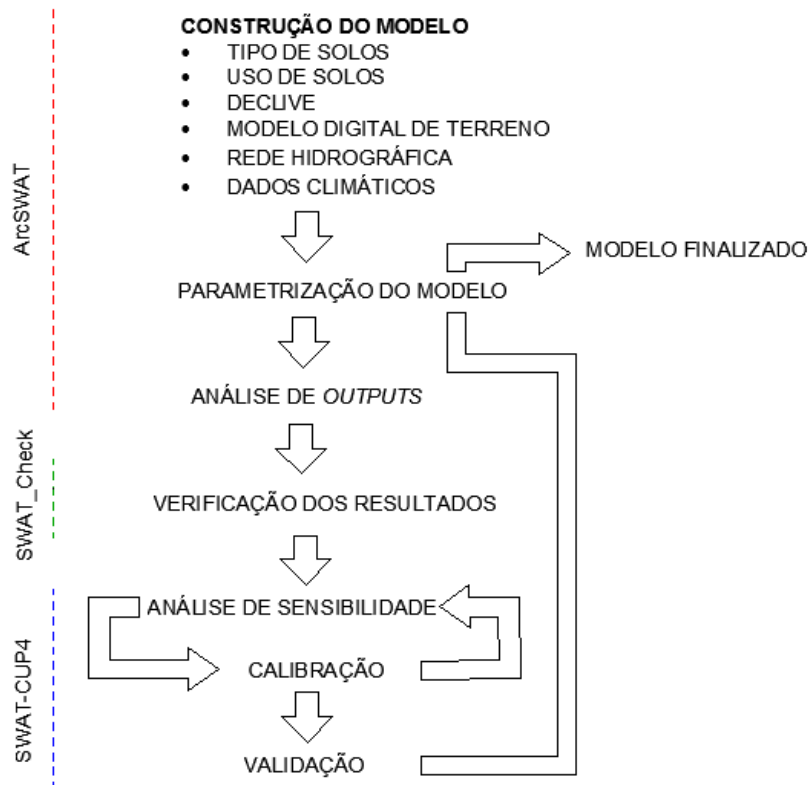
ArcSWAT

**CONSTRUÇÃO DO MODELO**
- TIPO DE SOLOS
- USO DE SOLOS
- DECLIVE
- MODELO DIGITAL DE TERRENO
- REDE HIDROGRÁFICA
- DADOS CLIMÁTICOS

MODELO FINALIZADO

PARAMETRIZAÇÃO DO MODELO

ANÁLISE DE *OUTPUTS*

SWAT_Check

VERIFICAÇÃO DOS RESULTADOS

SWAT-CUP4

ANÁLISE DE SENSIBILIDADE

CALIBRAÇÃO

VALIDAÇÃO